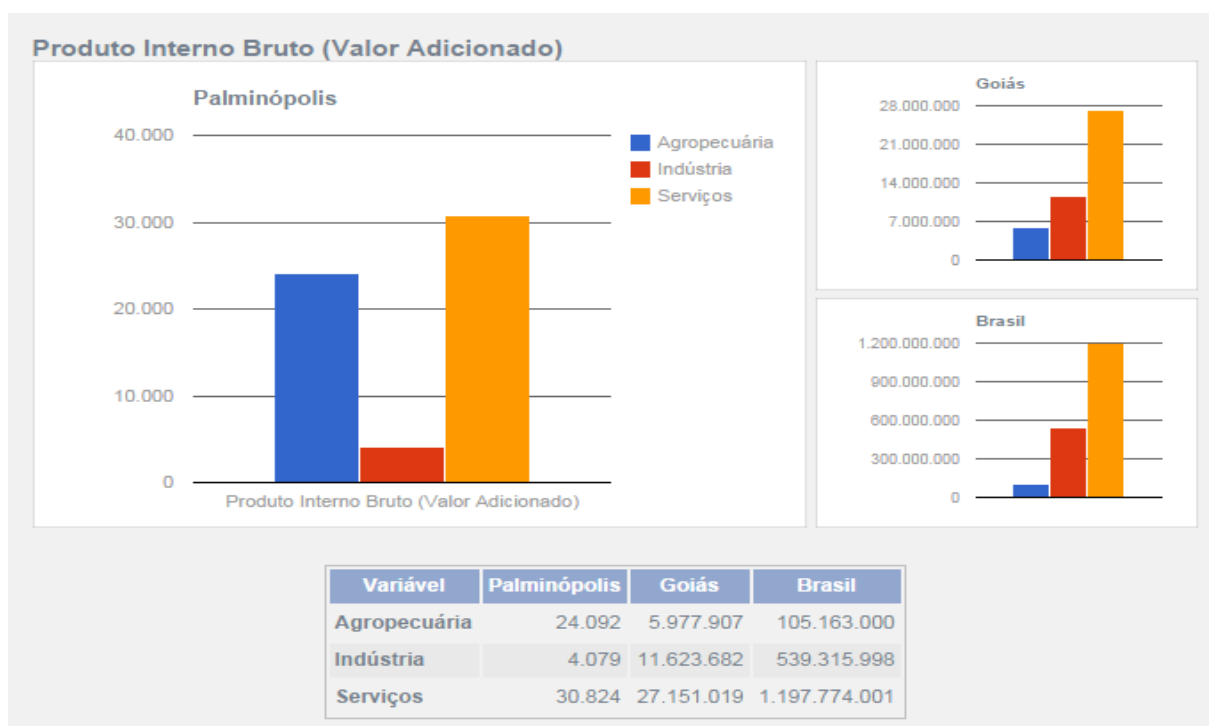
Produto Interno Bruto (Valor Adicionado)

Palminópolis

40.000
30.000
20.000
10.000
0

Produto Interno Bruto (Valor Adicionado)

Agropecuária
Indústria
Serviços

Goiás

28.000.000
21.000.000
14.000.000
7.000.000
0

Brasil

1.200.000.000
900.000.000
600.000.000
300.000.000
0

| Variável | Palminópolis | Goiás | Brasil |
|---|---|---|---|
| Agropecuária | 24.092 | 5.977.907 | 105.163.000 |
| Indústria | 4.079 | 11.623.682 | 539.315.998 |
| Serviços | 30.824 | 27.151.019 | 1.197.774.001 |